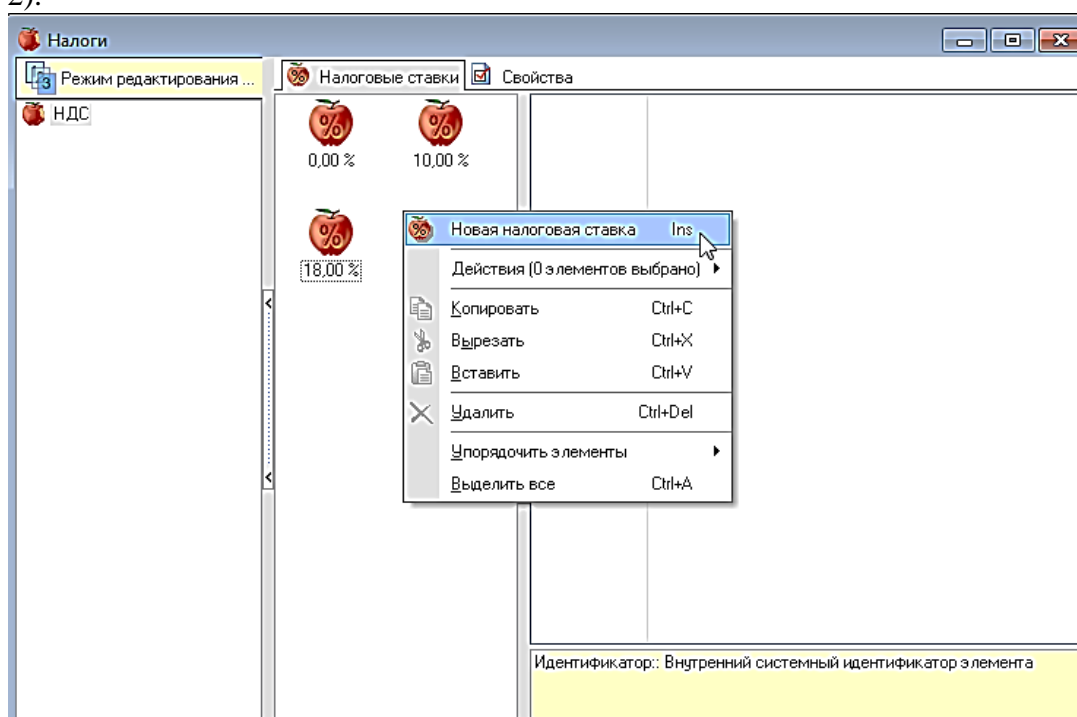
2).

Налоги

Режим редактирования ...

НДС

Налоговые ставки

Свойства

%
0,00 %

%
10,00 %

%
18,00 %

Новая налоговая ставка Ins
Действия (0 элементов выбрано)
Копировать Ctrl+C
Вырезать Ctrl+X
Вставить Ctrl+V
Удалить Ctrl+Del
Упорядочить элементы
Выделить все Ctrl+A

Идентификатор:: Внутренний системный идентификатор элемента